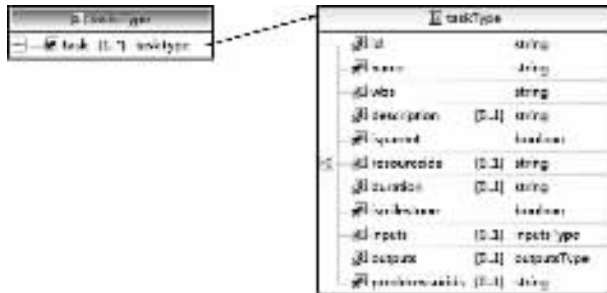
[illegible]
task [1..*] taskType

taskType
id string
name string
wbs string
description [0..1] string
hasrent boolean
resourceids [0..1] string
duration [0..1] string
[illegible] boolean
inputs [0..1] inputsType
outputs [0..1] outputsType
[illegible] [0..1] string